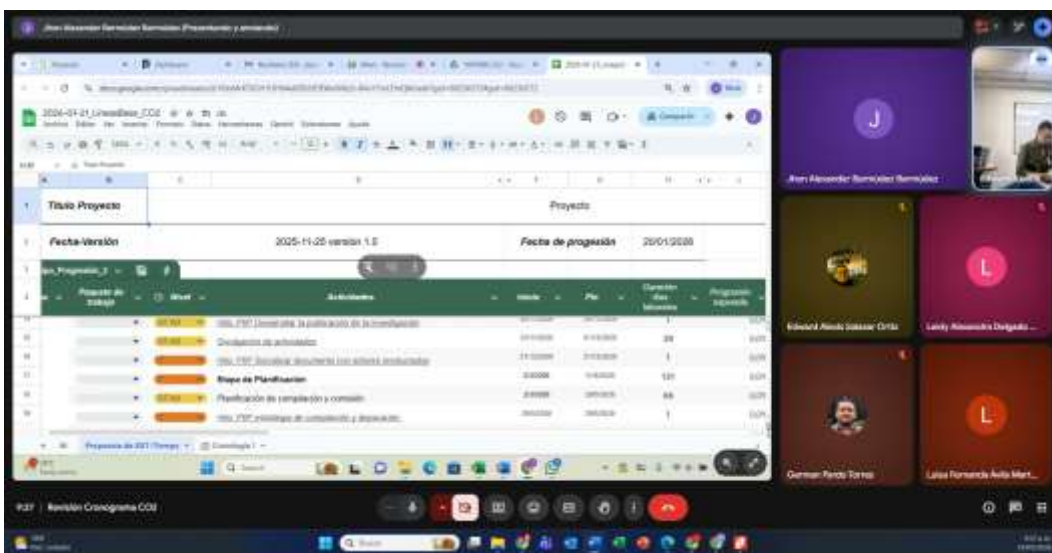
Jhon Alexander Bermúdez Bermúdez (Presentando y anotando)

2026-01-21_LineaBase_CO2

Título Proyecto | Proyecto
Fecha-Versión | 2025-11-20 versión 1.0 | Fecha de progresión | 20/01/2026

| Paquete de trabajo | Nivel | Actividades | Inicio | Fin | Duración días laborales | Progresión esperada |
|---|---|---|---|---|---|---|
| | | Hito. PRF Divulgar la publicación de la investigación | | | 1 | |
| | | Divulgación de actividades | | | 28 | |
| | | Hito. PRF Socializar documento con actores involucrados | | | 1 | |
| | | Etapa de Planificación | | | 131 | |
| | | Planificación de compilación y consumo | | | 64 | |
| | | Hito. PRF estrategia de compilación y depuración | | | 1 | |

Propuesta de EDT/Tiempo | Cronología 1

Jhon Alexander Bermúdez Bermúdez
Edward Alexis Salazar Ortiz
Leidy Alexandra Delgado ...
German Pardo Torres
Luisa Fernanda Ávila Mart...

9:27 | Revisión Cronograma CO2